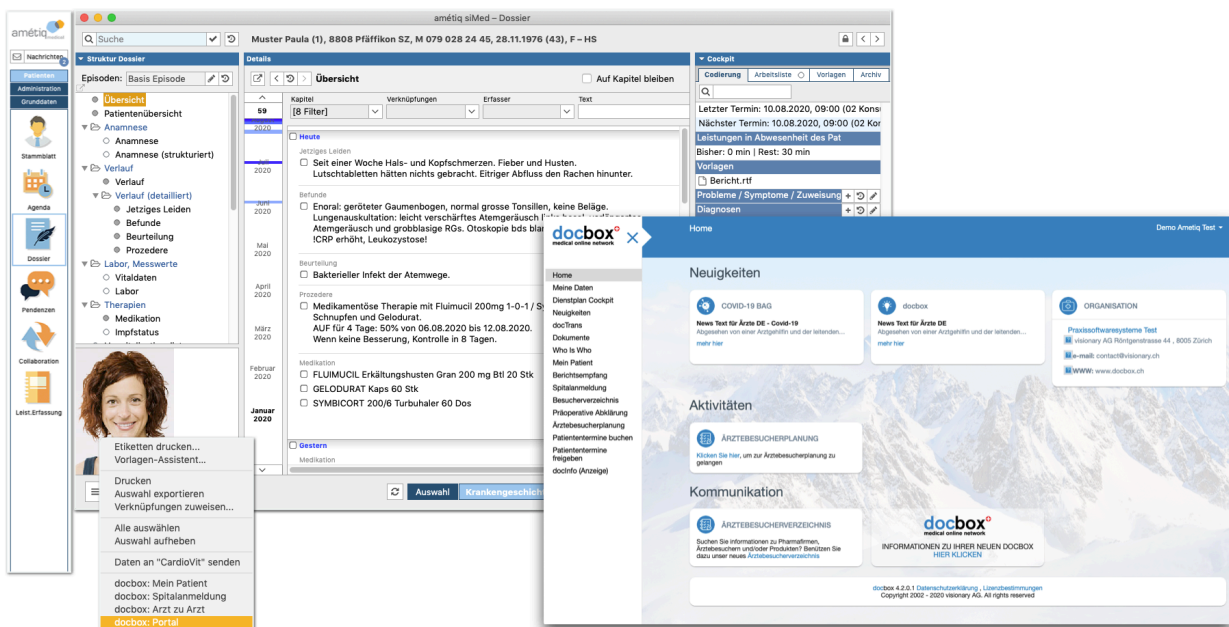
amétiq

Nachrichten

Patienten
Administration
Grunddaten

Stammblatt
Agenda
Dossier
Pendenzen
Collaboration
Leist.Erfassung

amétiq siMed – Dossier

Suche

Muster Paula (1), 8808 Pfäffikon SZ, M 079 028 24 45, 28.11.1976 (43), F – HS

Struktur Dossier

Episoden: Basis Episode

Übersicht
Patientenübersicht
Anamnese
Anamnese
Anamnese (strukturiert)
Verlauf
Verlauf
Verlauf (detailliert)
Jetziges Leiden
Befunde
Beurteilung
Prozedere
Labor, Messwerte
Vitaldaten
Labor
Therapien
Medikation
Impfstatus

Details

Übersicht

Auf Kapitel bleiben

59
2020
Juli
2020
Juni
2020
Mai
2020
April
2020
März
2020
Februar
2020
Januar
2020

Kapitel
[8 Filter]
Verknüpfungen
Erfasser
Text

Heute
Jetziges Leiden
Seit einer Woche Hals- und Kopfschmerzen. Fieber und Husten. Lutschtabletten hätten nichts gebracht. Eitriger Abfluss den Rachen hinunter.
Befunde
Enoral: geröteter Gaumenbogen, normal grosse Tonsillen, keine Beläge. Lungenauskultation: leicht verschärftes Atemgeräusch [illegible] Atemgeräusch und grobblasige RGs. Otoskopie bds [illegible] !CRP erhöht, Leukozytose!
Beurteilung
Bakterieller Infekt der Atemwege.
Prozedere
Medikamentöse Therapie mit Fluimucil 200mg 1-0-1 / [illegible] Schnupfen und Gelodurat.
AUF für 4 Tage: 50% von 06.08.2020 bis 12.08.2020.
Wenn keine Besserung, Kontrolle in 8 Tagen.
Medikation
FLUIMUCIL Erkältungshusten Gran 200 mg Btl 20 Stk
GELODURAT Kaps 60 Stk
SYMBICORT 200/6 Turbuhaler 60 Dos
Gestern
Medikation

Auswahl
Krankengeschich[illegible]

Cockpit
Codierung
Arbeitsliste
Vorlagen
Archiv
Letzter Termin: 10.08.2020, 09:00 (02 Kons
Nächster Termin: 10.08.2020, 09:00 (02 Kons
Leistungen in Abwesenheit des Pat
Bisher: 0 min | Rest: 30 min
Vorlagen
Bericht.rtf
Probleme / Symptome / Zuweisung
Diagnosen

Etiketten drucken...
Vorlagen-Assistent...
Drucken
Auswahl exportieren
Verknüpfungen zuweisen...
Alle auswählen
Auswahl aufheben
Daten an "CardioVit" senden
docbox: Mein Patient
docbox: Spitalanmeldung
docbox: Arzt zu Arzt
docbox: Portal

docbox
medical online network

Home
Demo Ametiq Test

Home
Meine Daten
Dienstplan Cockpit
Neuigkeiten
docTrans
Dokumente
Who Is Who
Mein Patient
Berichtsempfang
Spitalanmeldung
Besucherverzeichnis
Präoperative Abklärung
Ärztebesucherplanung
Patiententermine buchen
Patiententermine freigeben
docInfo (Anzeige)

Neuigkeiten

COVID-19 BAG
News Text für Ärzte DE - Covid-19
Abgesehen von einer Arztgehilfin und der leitenden...
mehr hier

docbox
News Text für Ärzte DE
Abgesehen von einer Arztgehilfin und der leitenden...
mehr hier

ORGANISATION
Praxissoftwaresysteme Test
visionary AG Röntgenstrasse 44 , 8005 Zürich
e-mail: contact@visionary.ch
WWW: www.docbox.ch

Aktivitäten

ÄRZTEBESUCHERPLANUNG
Klicken Sie hier, um zur Ärztebesucherplanung zu gelangen

Kommunikation

ÄRZTEBESUCHERVERZEICHNIS
Suchen Sie informationen zu Pharmafirmen, Ärztebesuchern und/oder Produkten? Benützen Sie dazu unser neues Ärztebesucherverzeichnis

docbox
medical online network
INFORMATIONEN ZU IHRER NEUEN DOCBOX
HIER KLICKEN

docbox 4.2.0.1 Datenschutzerklärung , Lizenzbestimmungen
Copyright 2002 - 2020 visionary AG. All rights reserved